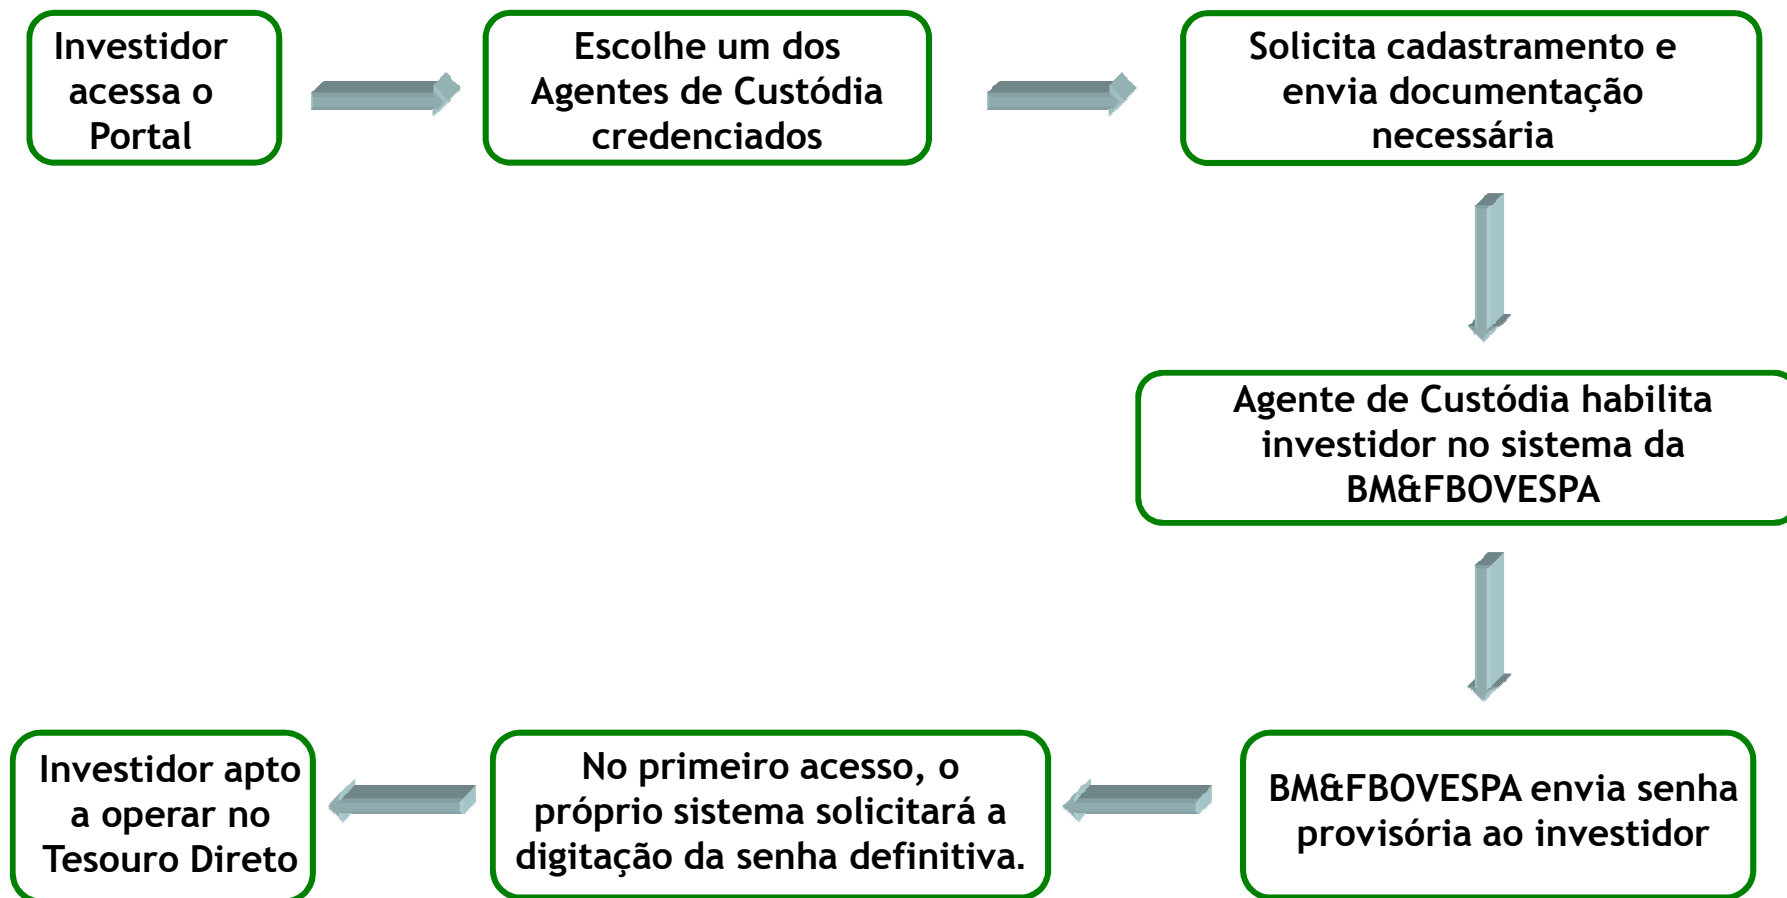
Investidor acessa o Portal

Escolhe um dos Agentes de Custódia credenciados

Solicita cadastramento e envia documentação necessária

Agente de Custódia habilita investidor no sistema da BM&FBOVESPA

BM&FBOVESPA envia senha provisória ao investidor

No primeiro acesso, o próprio sistema solicitará a digitação da senha definitiva.

Investidor apto a operar no Tesouro Direto